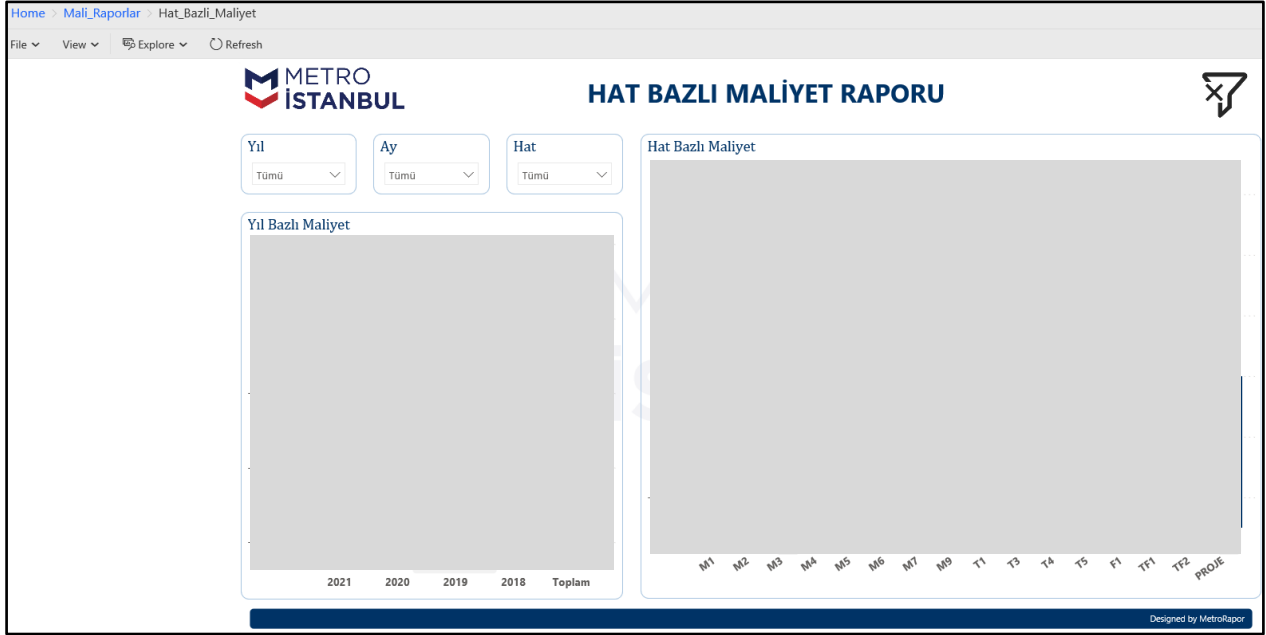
Home > Mali_Raporlar > Hat_Bazli_Maliyet

File ⌄ View ⌄ Explore ⌄ Refresh

METRO İSTANBUL

HAT BAZLI MALİYET RAPORU

Yıl
Tümü

Ay
Tümü

Hat
Tümü

Yıl Bazlı Maliyet

2021 2020 2019 2018 Toplam

Hat Bazlı Maliyet

M1 M2 M3 M4 M5 M6 M7 M9 T1 T3 T4 T5 F1 TF1 TF2 PROJE

Designed by MetroRapor